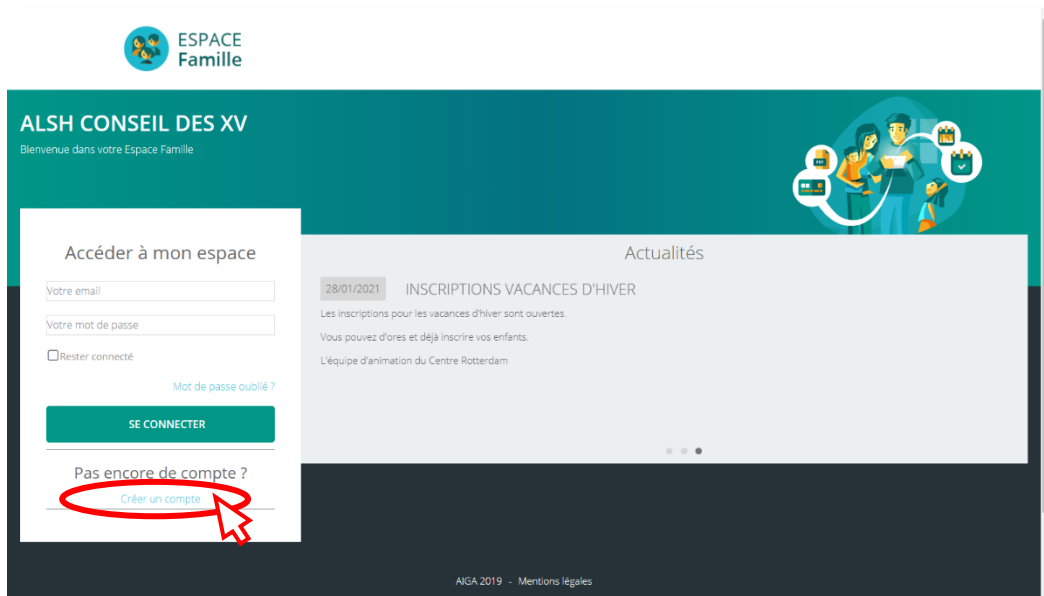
ESPACE
Famille

ALSH CONSEIL DES XV
Bienvenue dans votre Espace Famille

Accéder à mon espace

Votre email

Votre mot de passe

Rester connecté

Mot de passe oublié ?

SE CONNECTER

Pas encore de compte ?

Créer un compte

Actualités

28/01/2021 INSCRIPTIONS VACANCES D'HIVER

Les inscriptions pour les vacances d'hiver sont ouvertes.

Vous pouvez d'ores et déjà inscrire vos enfants.

L'équipe d'animation du Centre Rotterdam

AIGA 2019 - Mentions légales